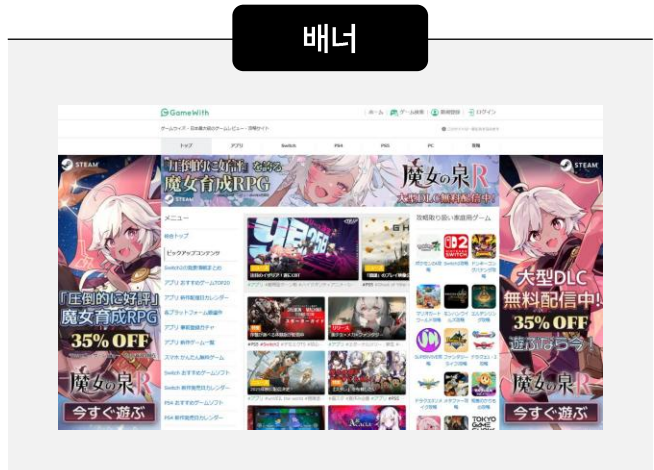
배너

GameWith

ホーム | ゲーム検索 | 新規登録 | ログイン

ゲームウィズ - 日本最大級のゲームレビュー・攻略サイト

トップ | アプリ | Switch | PS4 | PS5 | PC | 攻略

STEAM

「圧倒的に好評」を誇る 魔女育成RPG

魔女の泉R

大型DLC無料配信中!

メニュー

総合トップ

ピックアップコンテンツ

Switch2の最新情報まとめ

アプリ おすすめのゲームTOP20

アプリ 新作配信日カレンダー

アプリ 事前登録ガチャ

アプリ 新作ゲーム一覧

スマホ かんたん無料ゲーム

Switch おすすめのゲームソフト

Switch 新作発売日カレンダー

PS4 おすすめのゲームソフト

PS4 新作発売日カレンダー

攻略率の高い人気ゲーム

「圧倒的に好評」魔女育成RPG

35% OFF

魔女の泉R

今すぐ遊ぶ

STEAM

大型DLC無料配信中!

35% OFF

遊ぶなら今!

魔女の泉R

今すぐ遊ぶ

TOKYO GAME SHOW